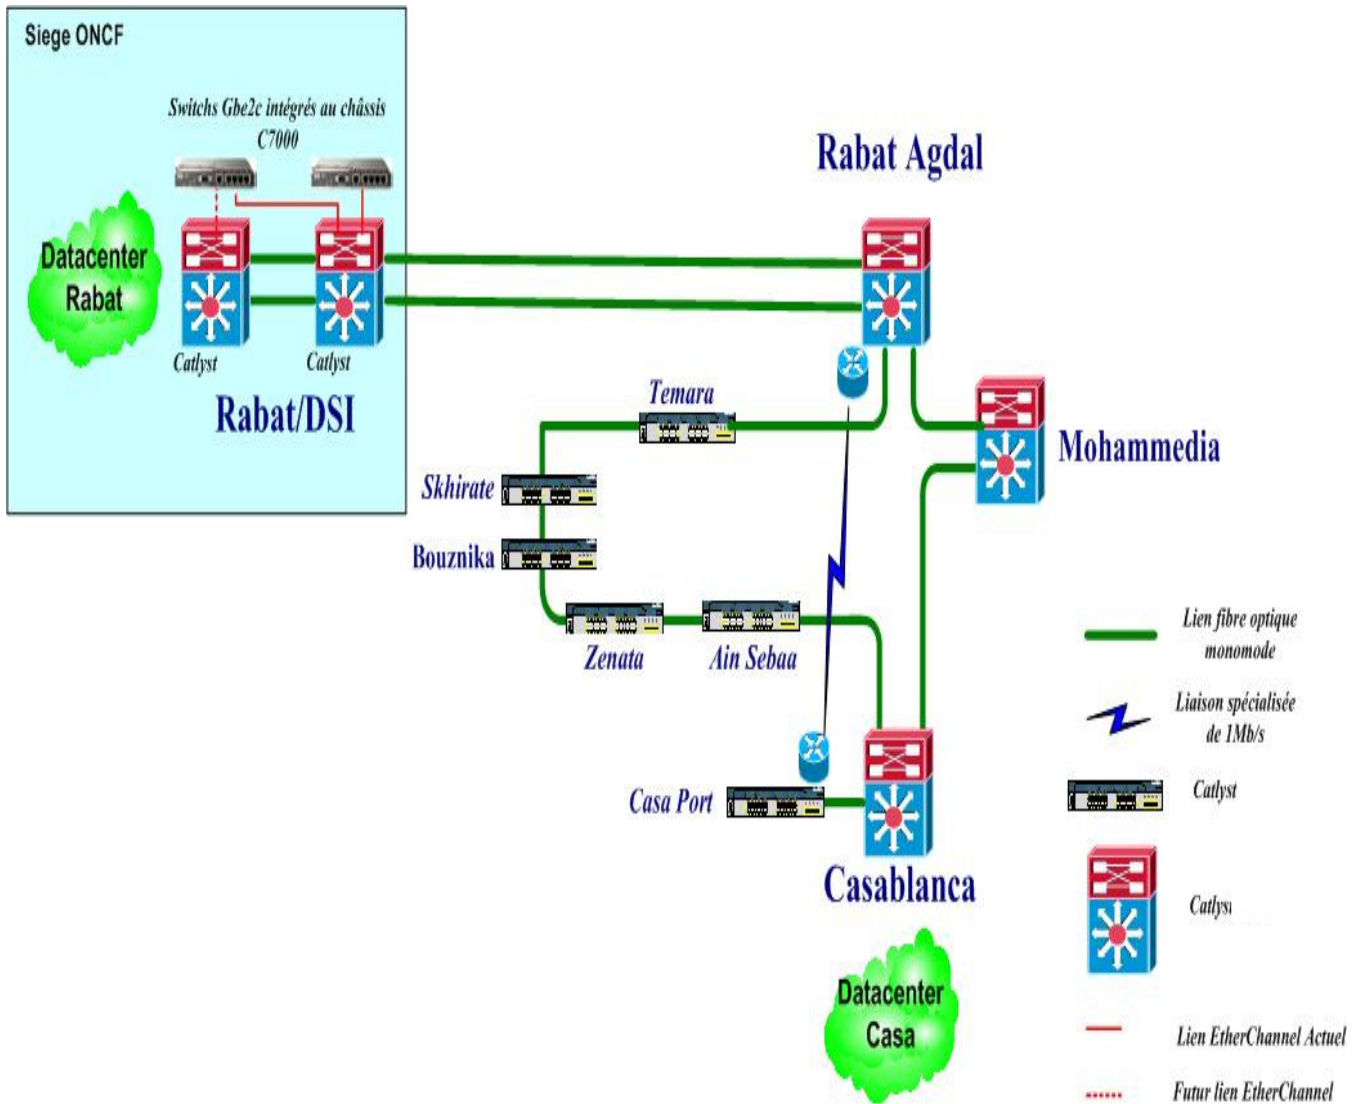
Siege ONCF

Switchs Gbe2c intégrés au châssis C7000

Datacenter Rabat

Catlyst

Catlyst

Rabat/DSI

Rabat Agdal

Temara

Mohammedia

Skhirate

Bouznika

Zenata

Ain Sebaa

Casa Port

Casablanca

Datacenter Casa

Lien fibre optique monomode

Liaison spécialisée de 1Mb/s

Catlyst

Catlysı

Lien EtherChannel Actuel

Futur lien EtherChannel